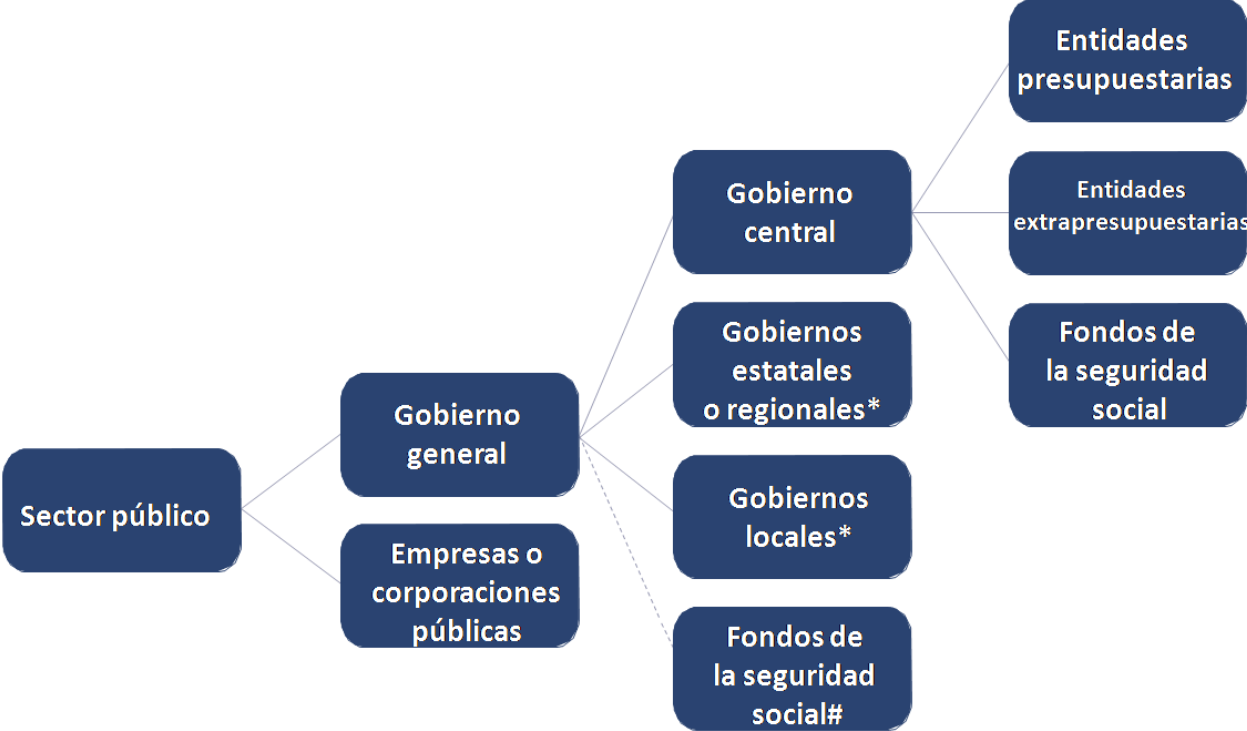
Sector público

Gobierno general

Empresas o corporaciones públicas

Gobierno central

Gobiernos estatales o regionales*

Gobiernos locales*

Fondos de la seguridad social#

Entidades presupuestarias

Entidades extrapresupuestarias

Fondos de la seguridad social